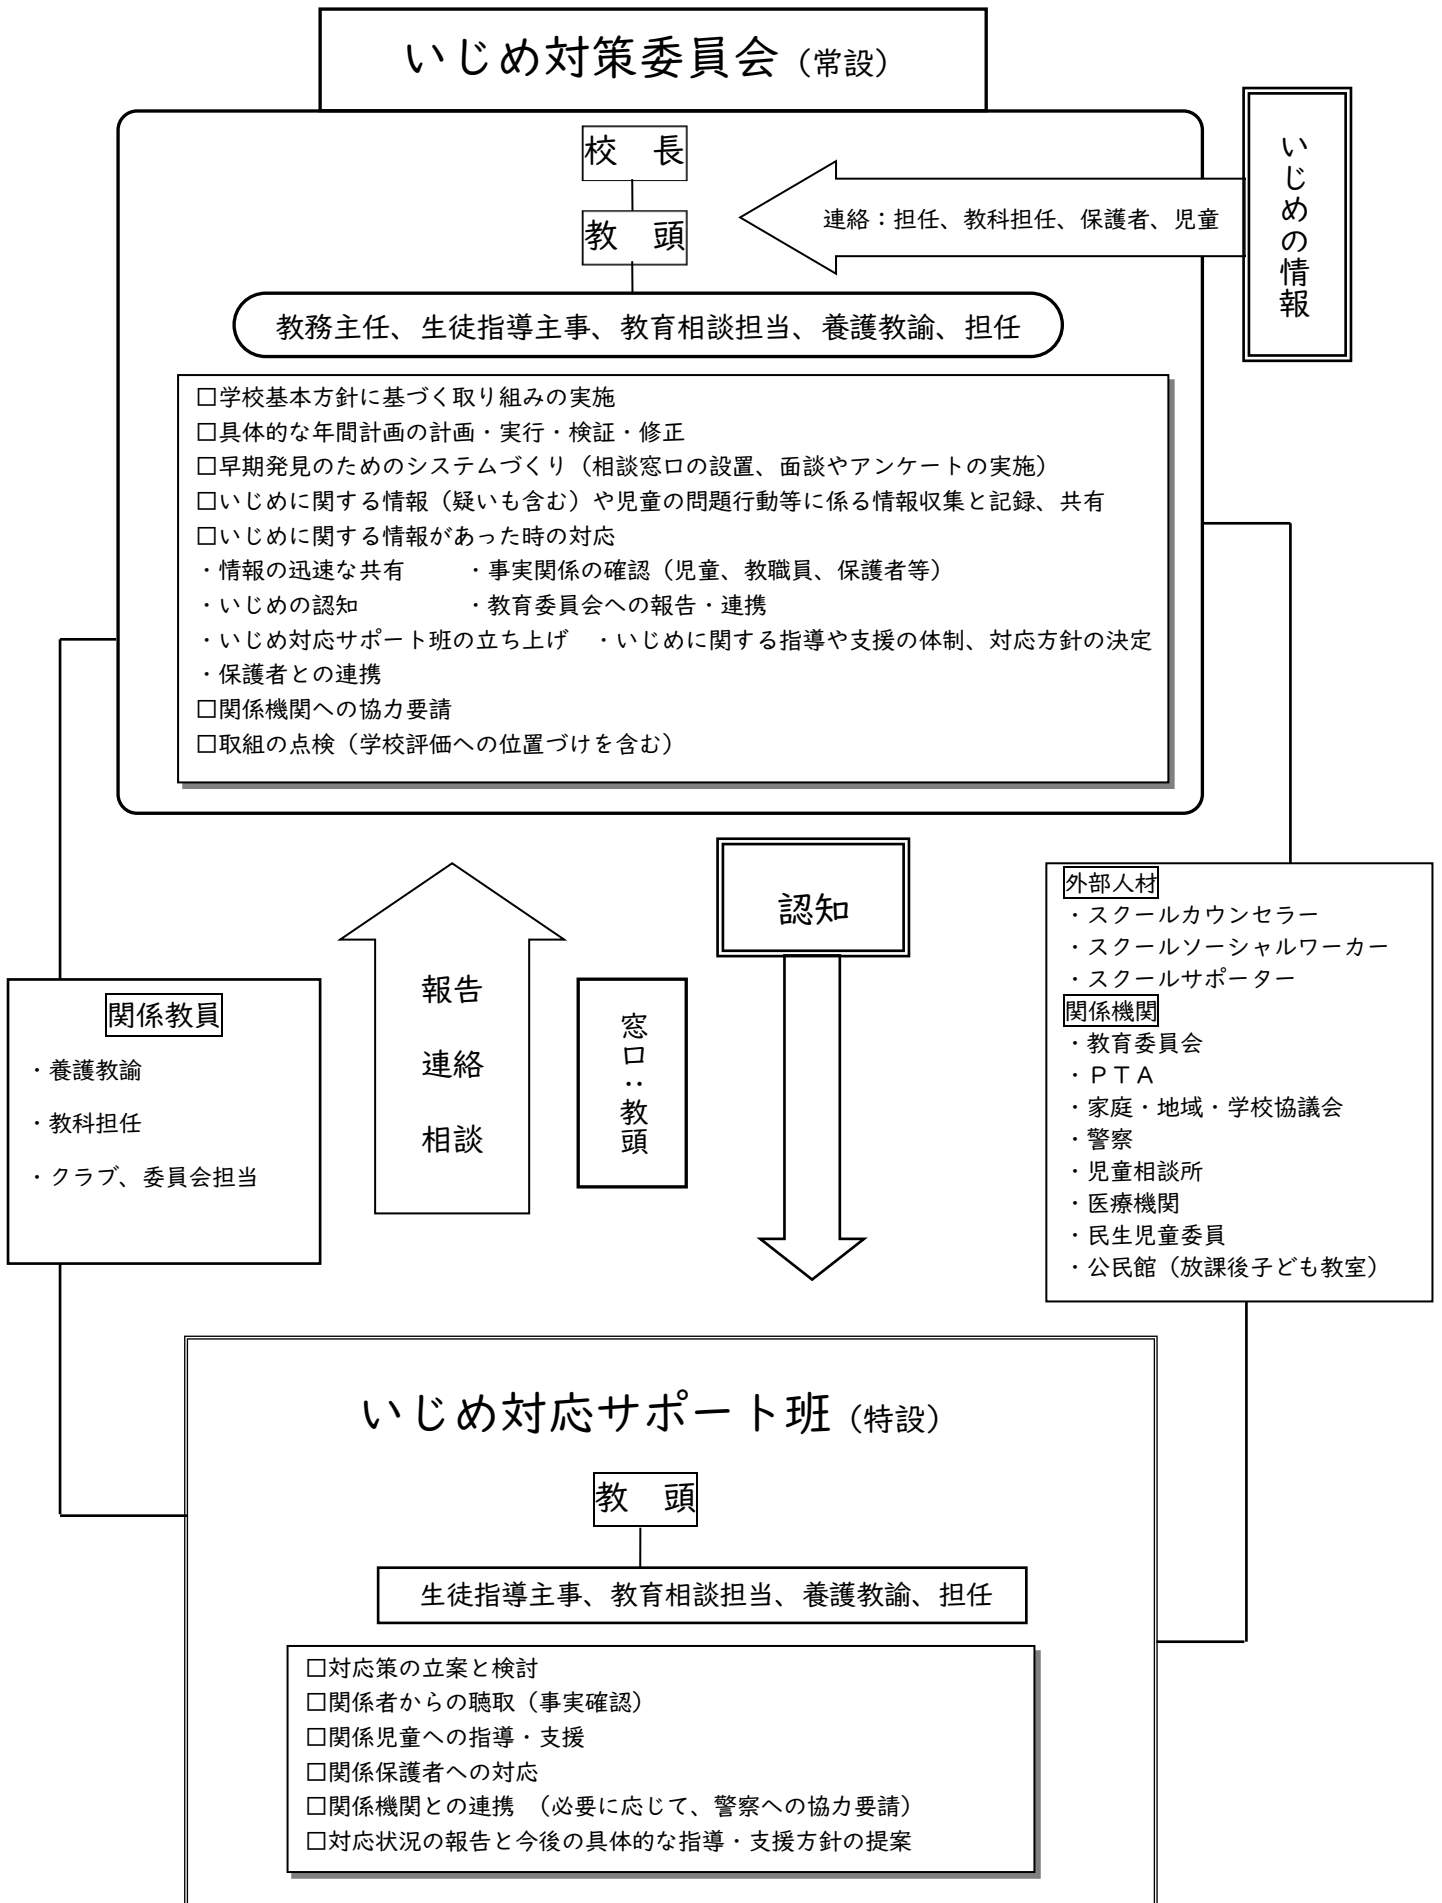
いじめ対策委員会（常設）

校　長

教　頭

連絡：担任、教科担任、保護者、児童

いじめの情報

教務主任、生徒指導主事、教育相談担当、養護教諭、担任

□学校基本方針に基づく取り組みの実施
□具体的な年間計画の計画・実行・検証・修正
□早期発見のためのシステムづくり（相談窓口の設置、面談やアンケートの実施）
□いじめに関する情報（疑いも含む）や児童の問題行動等に係る情報収集と記録、共有
□いじめに関する情報があった時の対応
・情報の迅速な共有　・事実関係の確認（児童、教職員、保護者等）
・いじめの認知　・教育委員会への報告・連携
・いじめ対応サポート班の立ち上げ　・いじめに関する指導や支援の体制、対応方針の決定
・保護者との連携
□関係機関への協力要請
□取組の点検（学校評価への位置づけを含む）

報告
連絡
相談

窓口：教頭

認知

関係教員
・養護教諭
・教科担任
・クラブ、委員会担当

外部人材
・スクールカウンセラー
・スクールソーシャルワーカー
・スクールサポーター
関係機関
・教育委員会
・ＰＴＡ
・家庭・地域・学校協議会
・警察
・児童相談所
・医療機関
・民生児童委員
・公民館（放課後子ども教室）

いじめ対応サポート班（特設）

教　頭

生徒指導主事、教育相談担当、養護教諭、担任

□対応策の立案と検討
□関係者からの聴取（事実確認）
□関係児童への指導・支援
□関係保護者への対応
□関係機関との連携 （必要に応じて、警察への協力要請）
□対応状況の報告と今後の具体的な指導・支援方針の提案